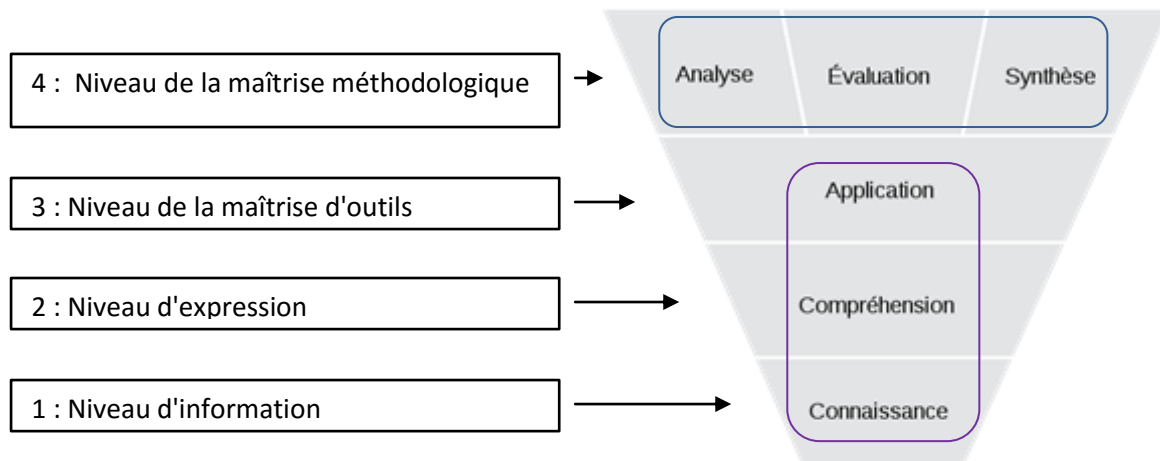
4 : Niveau de la maîtrise méthodologique

Analyse

Évaluation

Synthèse

3 : Niveau de la maîtrise d'outils

Application

2 : Niveau d'expression

Compréhension

1 : Niveau d'information

Connaissance